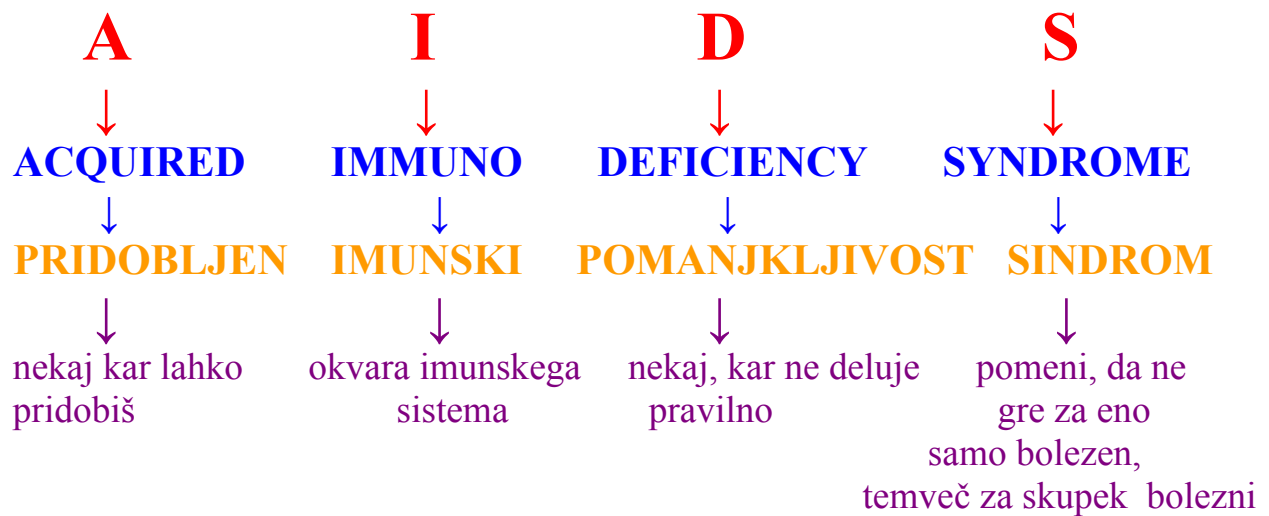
A
ACQUIRED
PRIDOBLJEN
nekaj kar lahko pridobiš

I
IMMUNO
IMUNSKI
okvara imunskega sistema

D
DEFICIENCY
POMANJKLJIVOST
nekaj, kar ne deluje pravilno

S
SYNDROME
SINDROM
pomeni, da ne gre za eno samo bolezen, temveč za skupek bolezni